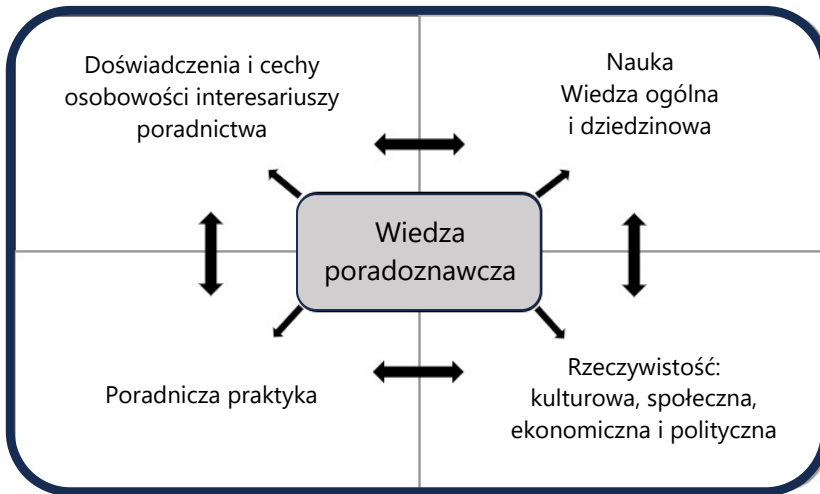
Doświadczenia i cechy osobowości interesariuszy poradnictwa

Nauka
Wiedza ogólna
i dziedzinowa

Wiedza poradoznawcza

Poradnicza praktyka

Rzeczywistość:
kulturowa, społeczna,
ekonomiczna i polityczna